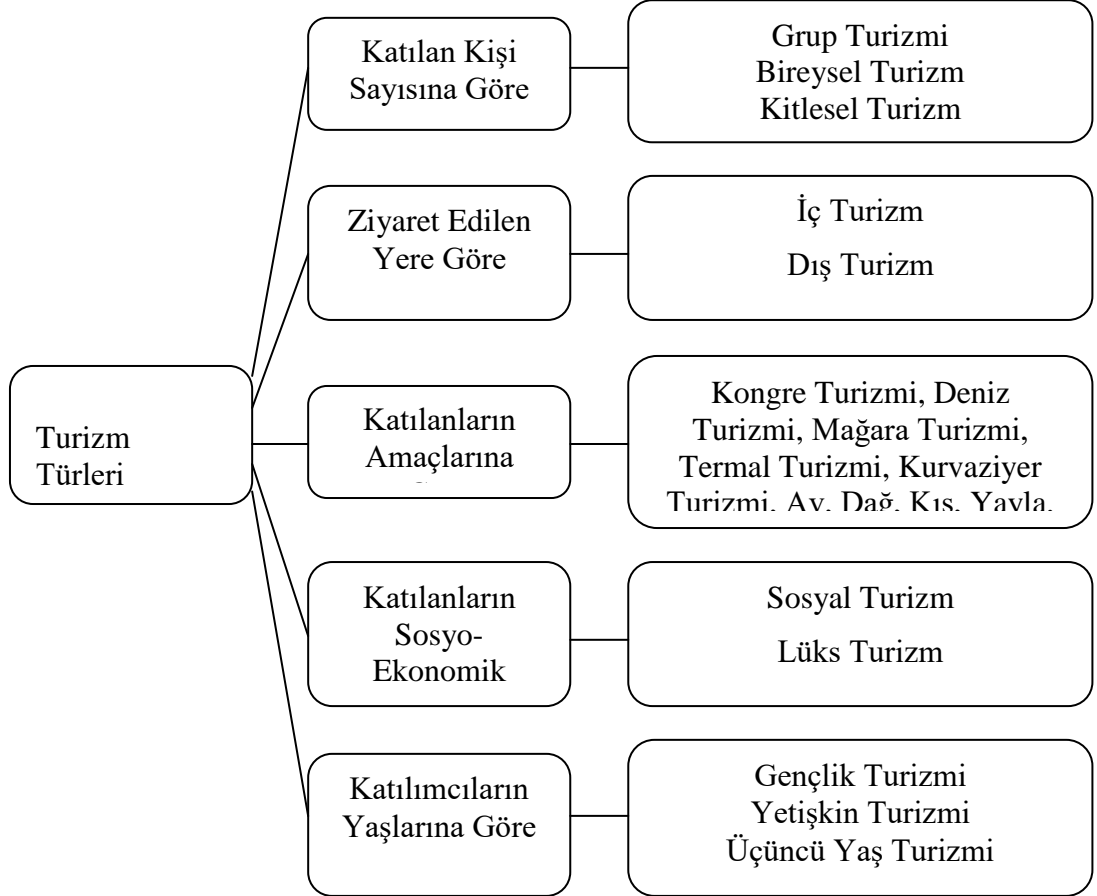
Turizm Türleri

Katılan Kişi Sayısına Göre

Grup Turizmi
Bireysel Turizm
Kitlesel Turizm

Ziyaret Edilen Yere Göre

İç Turizm
Dış Turizm

Katılanların Amaçlarına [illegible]

Kongre Turizmi, Deniz Turizmi, Mağara Turizmi, Termal Turizmi, Kurvaziyer Turizmi, Av, Dağ, Kış, Yayla, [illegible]

Katılanların Sosyo-Ekonomik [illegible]

Sosyal Turizm
Lüks Turizm

Katılımcıların Yaşlarına Göre

Gençlik Turizmi
Yetişkin Turizmi
Üçüncü Yaş Turizmi